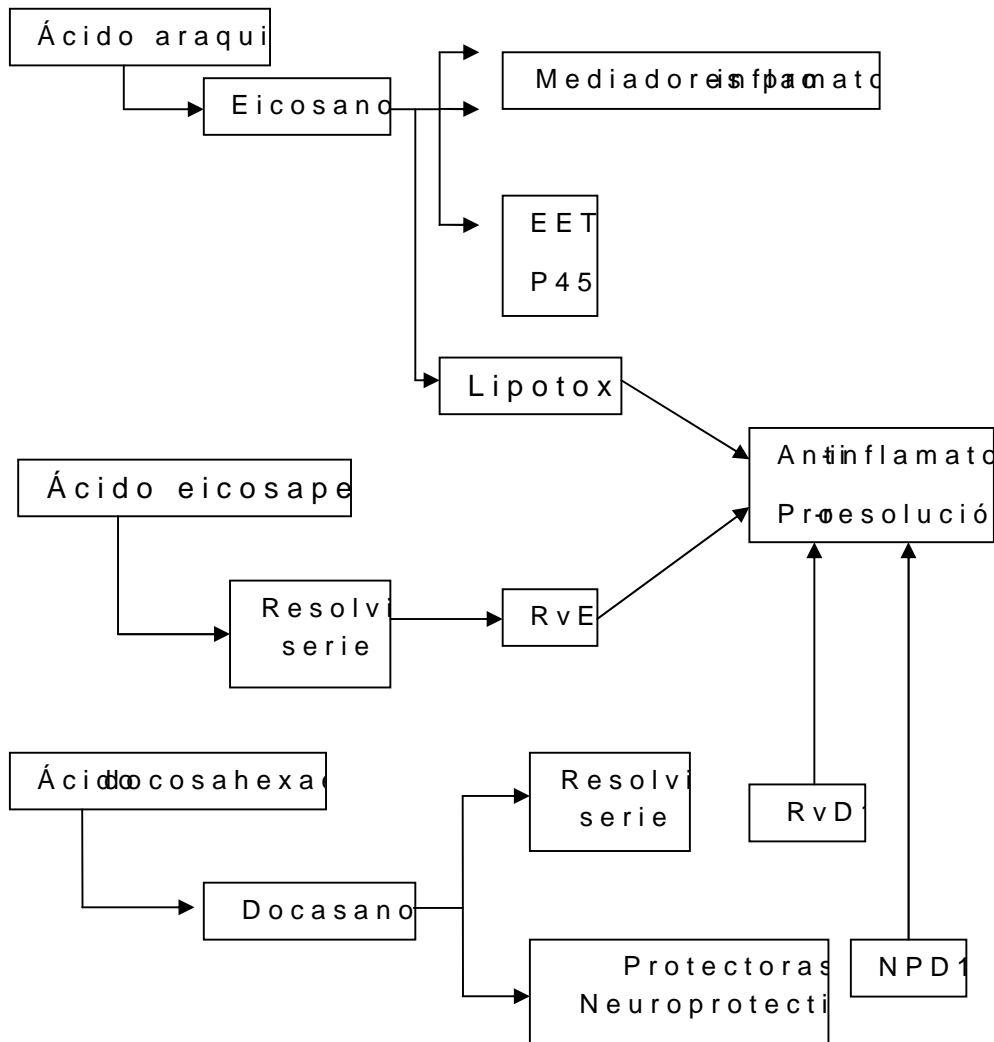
Ácido araqui

Eicosano

Mediadoresinflamato

EET

P45

Lipotox

Antiinflamato

Proresolució

Ácido eicosape

Resolvi serie

RvE

Ácido docosahexa

Resolvi serie

RvD

Docasano

Protectoras Neuroprotecti

NPD1